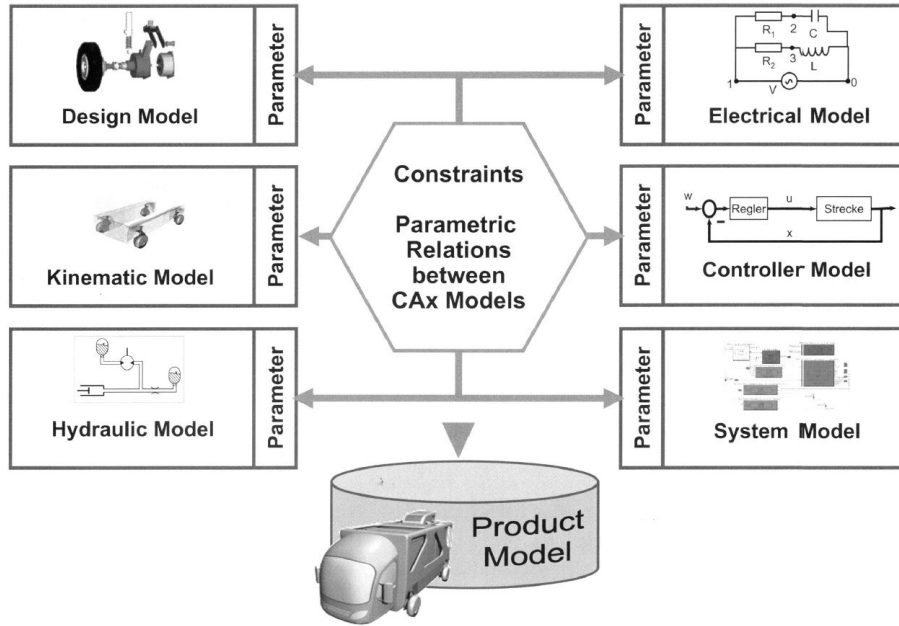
Parameter

Design Model

Parameter

$R_1$ 2 C

$R_2$ 3 L

1 V 0

Electrical Model

Parameter

Kinematic Model

Constraints

Parametric Relations between CAx Models

Parameter

w Regler u Strecke

x

Controller Model

Parameter

Hydraulic Model

Parameter

System Model

Product Model